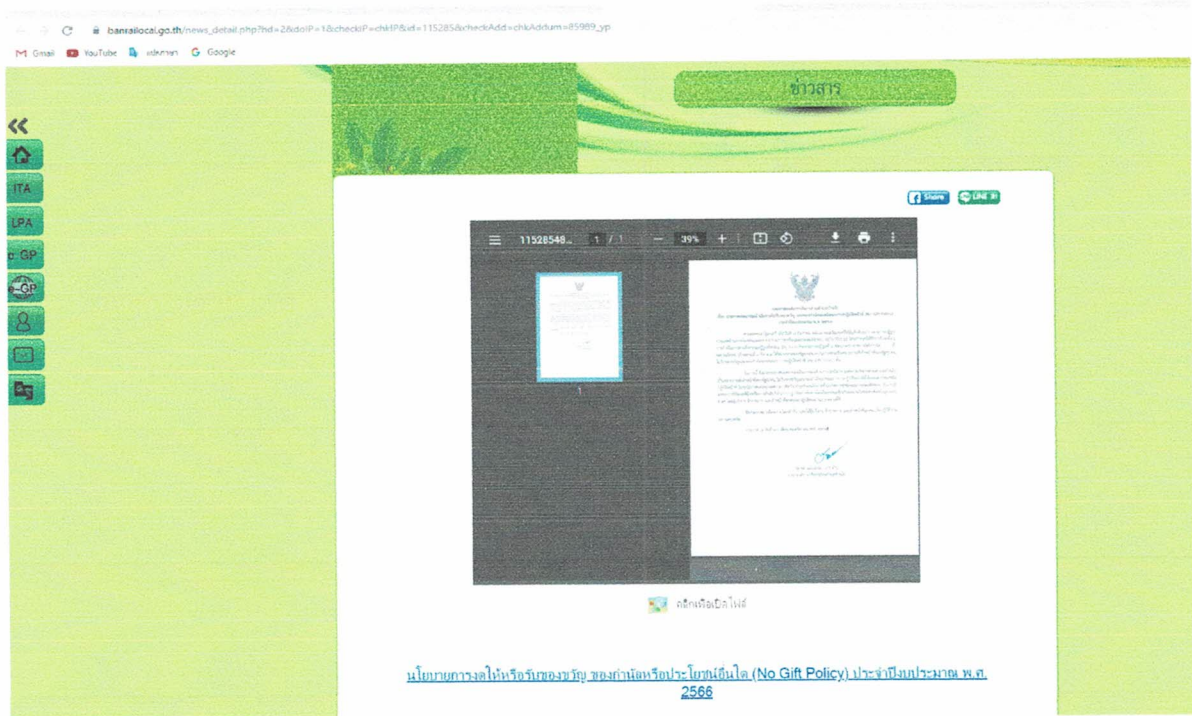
banrailocal.go.th/news_detail.php?hd=2&doIP=1&checkIP=chkIP&id=115285&checkAdd=chkAddnum=85989_yp

Gmail YouTube แปลภาษา Google

ข่าวสาร

«

ITA

LPA

e-GP

e-GP

Share LINE it

11528548... 1 / 1 — 39% +

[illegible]

1

คลิกเพื่อเปิดไฟล์

นโยบายการงดให้หรือรับของขวัญ ของกำนัลหรือประโยชน์อื่นใด (No Gift Policy) ประจำปีงบประมาณ พ.ศ. 2566